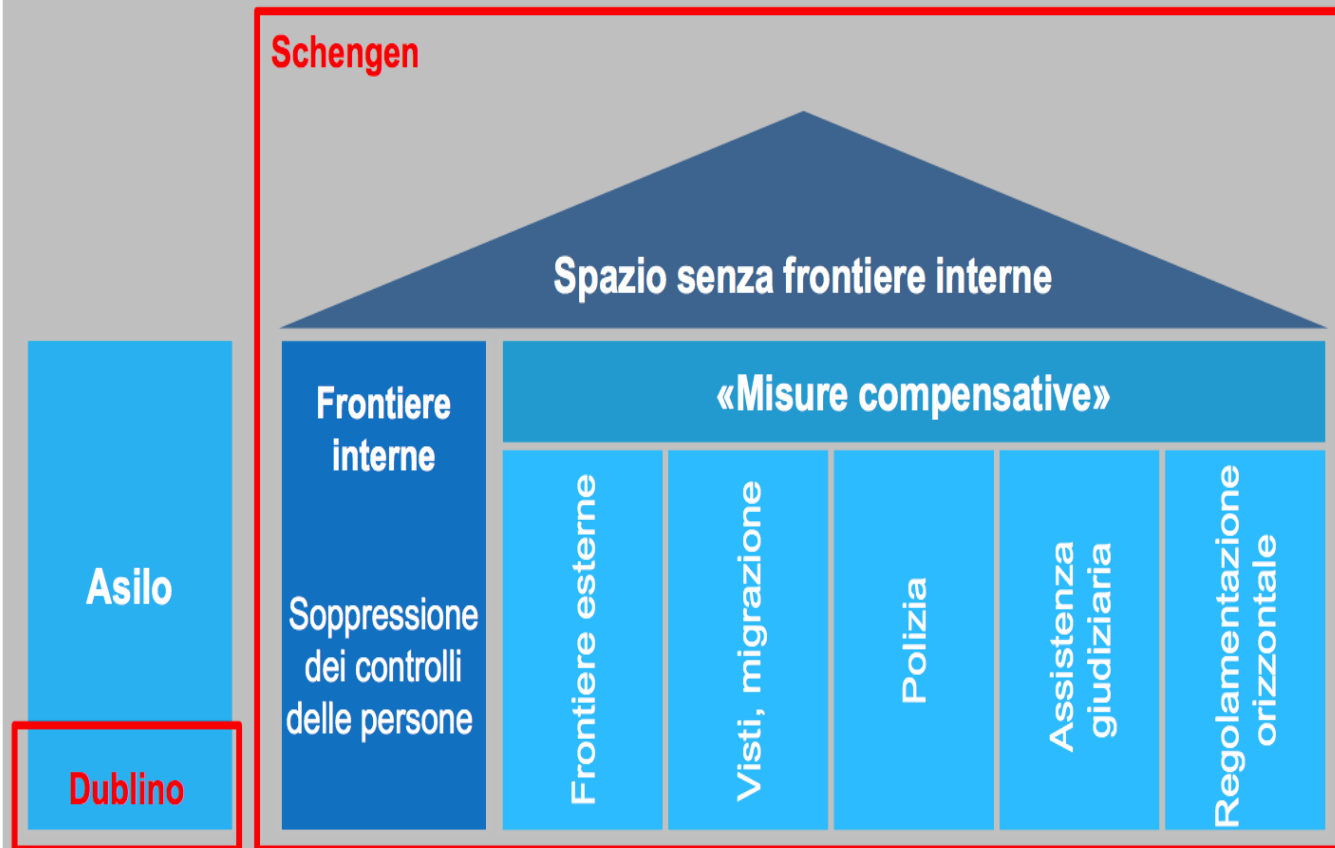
Schengen

Spazio senza frontiere interne

Asilo

Dublino

Frontiere interne

Soppressione dei controlli delle persone

«Misure compensative»

Frontiere esterne

Visti, migrazione

Polizia

Assistenza giudiziaria

Regolamentazione orizzontale